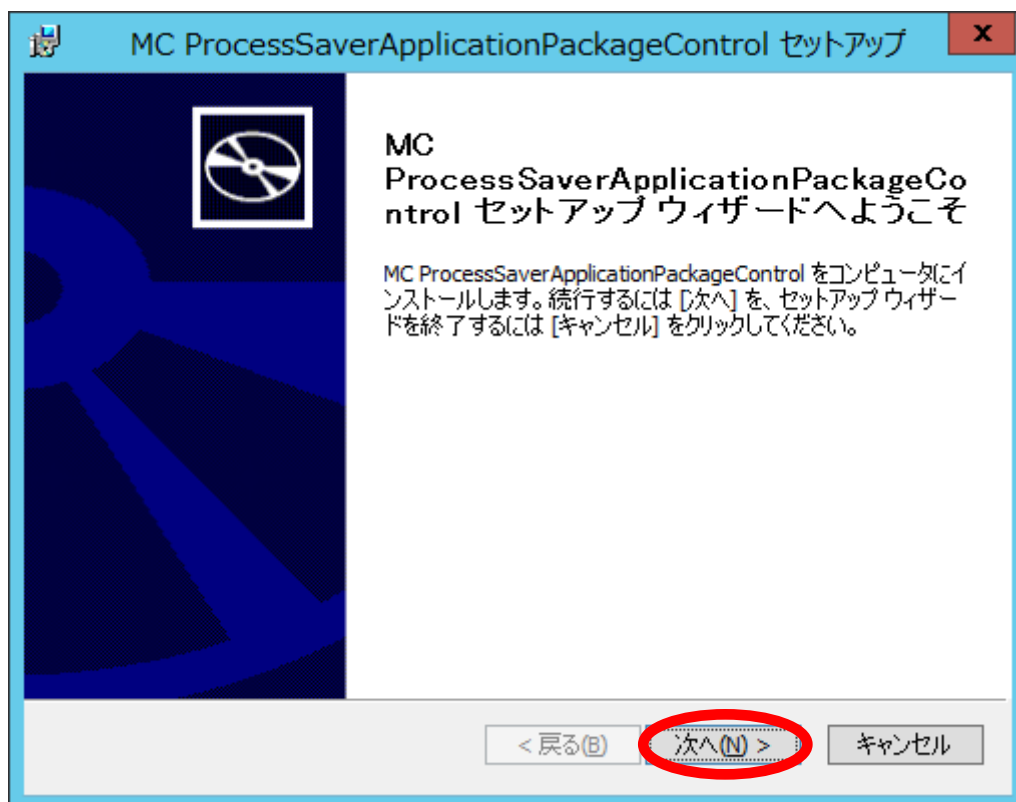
MC ProcessSaverApplicationPackageControl セットアップ

x

MC ProcessSaverApplicationPackageControl セットアップ ウィザードへようこそ

MC ProcessSaverApplicationPackageControl をコンピュータにインストールします。続行するには [次へ] を、セットアップ ウィザードを終了するには [キャンセル] をクリックしてください。

< 戻る(B)

次へ(N) >

キャンセル